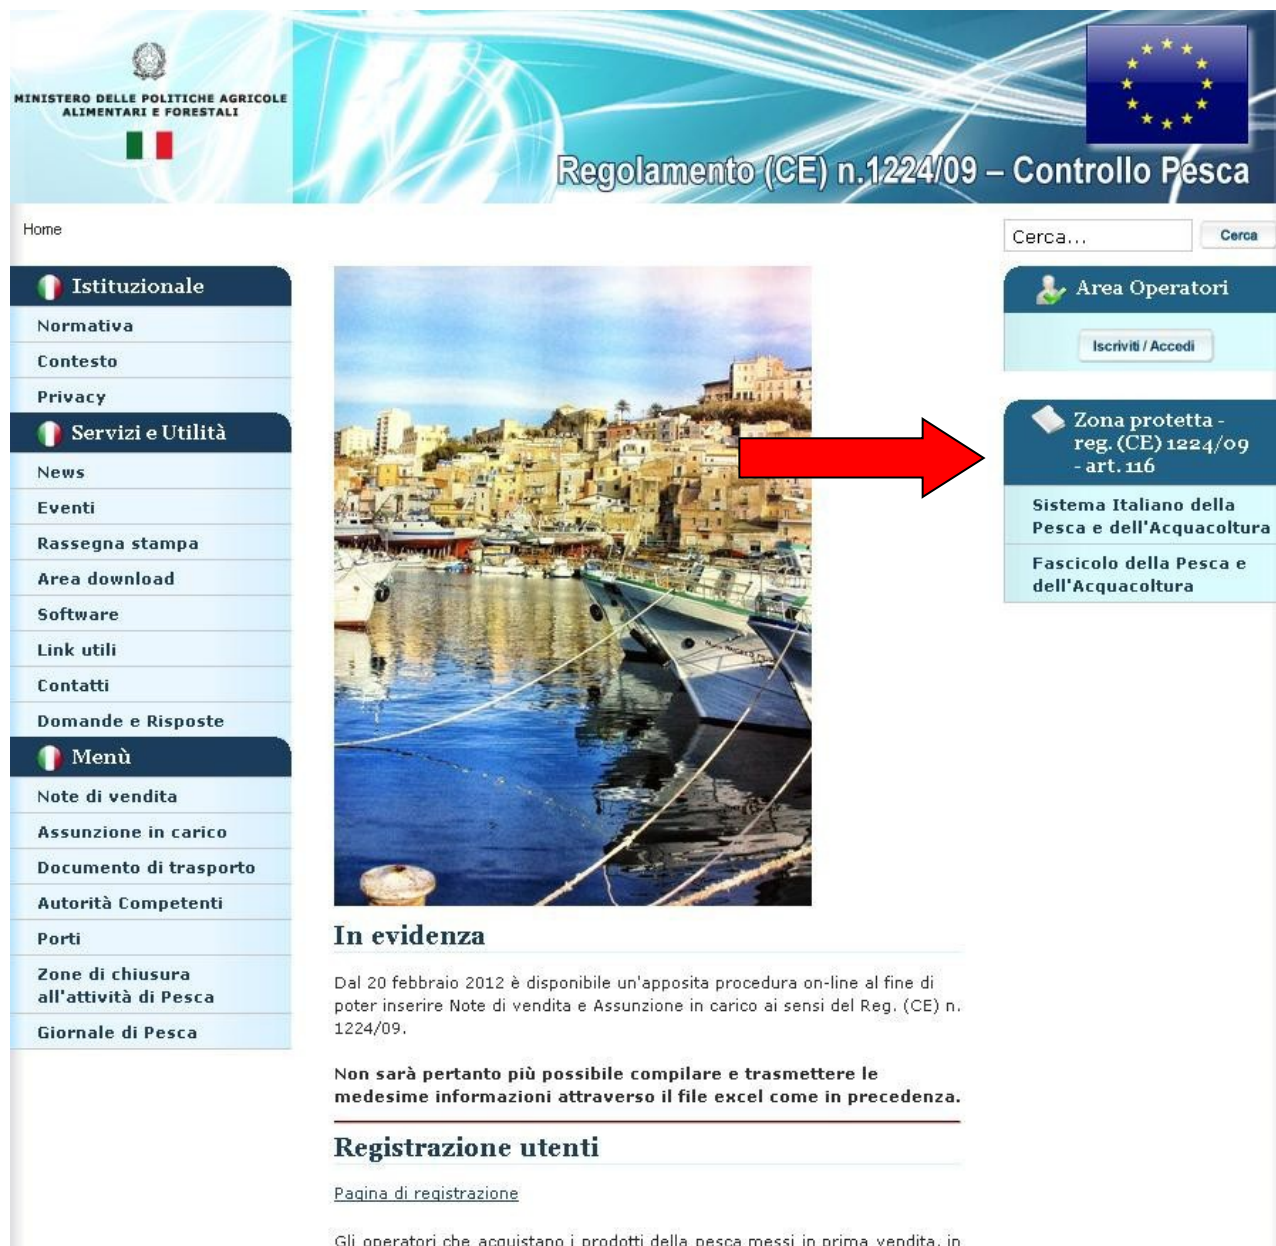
MINISTERO DELLE POLITICHE AGRICOLE ALIMENTARI E FORESTALI

Regolamento (CE) n.1224/09 – Controllo Pesca

Home

Istituzionale

Normativa

Contesto

Privacy

Servizi e Utilità

News

Eventi

Rassegna stampa

Area download

Software

Link utili

Contatti

Domande e Risposte

Menù

Note di vendita

Assunzione in carico

Documento di trasporto

Autorità Competenti

Porti

Zone di chiusura all'attività di Pesca

Giornale di Pesca

In evidenza

Dal 20 febbraio 2012 è disponibile un'apposita procedura on-line al fine di poter inserire Note di vendita e Assunzione in carico ai sensi del Reg. (CE) n. 1224/09.

Non sarà pertanto più possibile compilare e trasmettere le medesime informazioni attraverso il file excel come in precedenza.

Registrazione utenti

Pagina di registrazione

Gli operatori che acquistano i prodotti della pesca messi in prima vendita, in

Cerca...

Cerca

Area Operatori

Iscriviti / Accedi

Zona protetta - reg. (CE) 1224/09 - art. 116

Sistema Italiano della Pesca e dell'Acquacoltura

Fascicolo della Pesca e dell'Acquacoltura